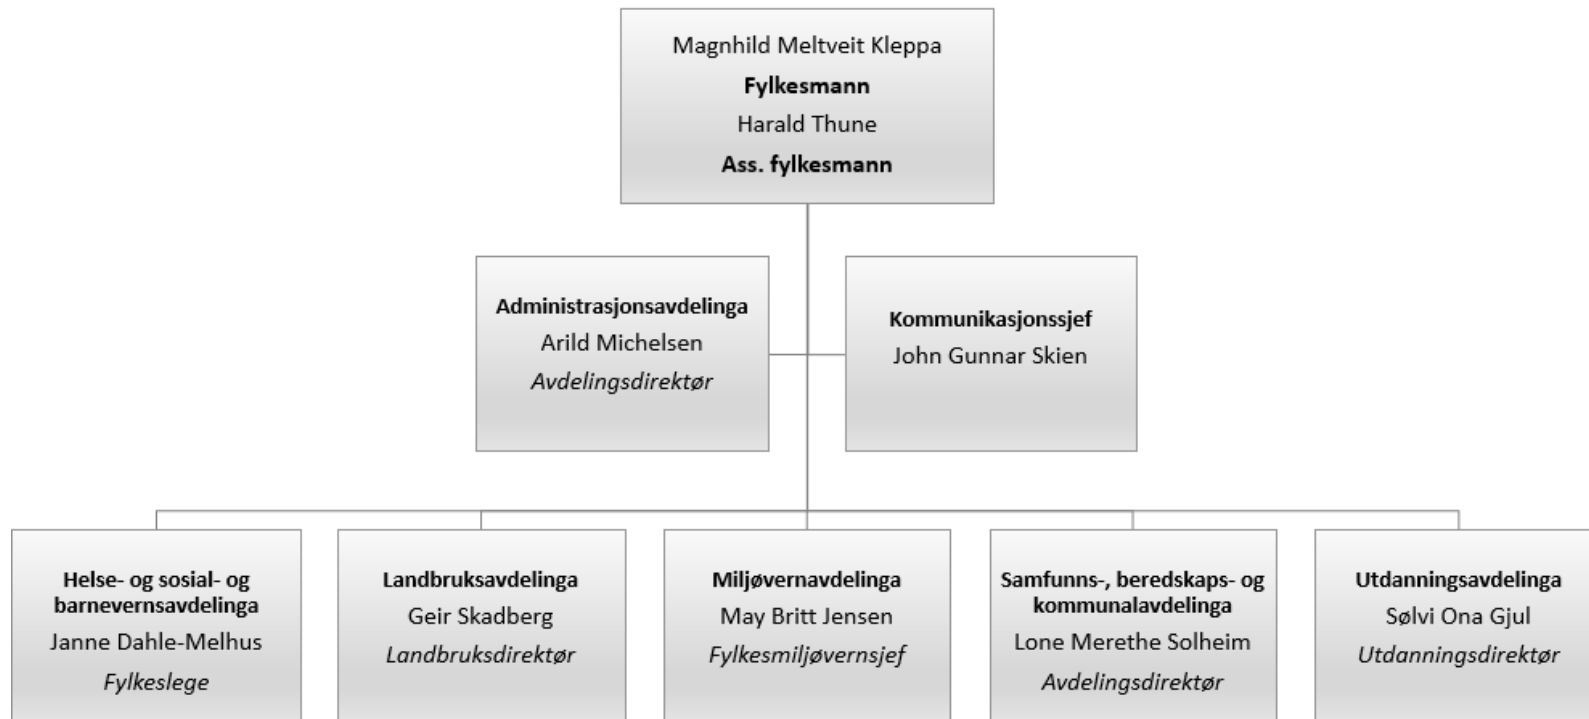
Magnhild Meltveit Kleppa
**Fylkesmann**
Harald Thune
**Ass. fylkesmann**

**Administrasjonsavdelinga**
Arild Michelsen
*Avdelingsdirektør*

**Kommunikasjonssjef**
John Gunnar Skien

**Helse- og sosial- og barnevernsavdelinga**
Janne Dahle-Melhus
*Fylkeslege*

**Landbruksavdelinga**
Geir Skadberg
*Landbruksdirektør*

**Miljøvernavdelinga**
May Britt Jensen
*Fylkesmiljøvernsjef*

**Samfunns-, beredskaps- og kommunalavdelinga**
Lone Merethe Solheim
*Avdelingsdirektør*

**Utdanningsavdelinga**
Sølvi Ona Gjul
*Utdanningsdirektør*